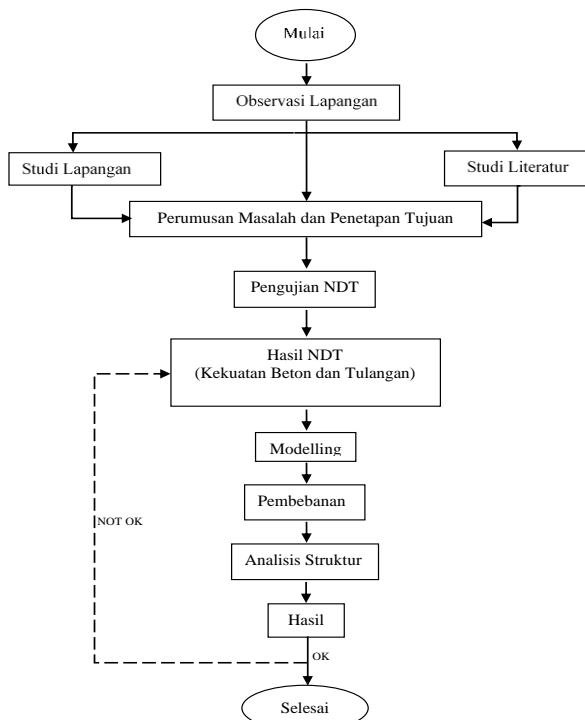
Mulai

Observasi Lapangan

Studi Lapangan

Studi Literatur

Perumusan Masalah dan Penetapan Tujuan

Pengujian NDT

Hasil NDT
(Kekuatan Beton dan Tulangan)

Modelling

Pembebanan

Analisis Struktur

Hasil

NOT OK

OK

Selesai